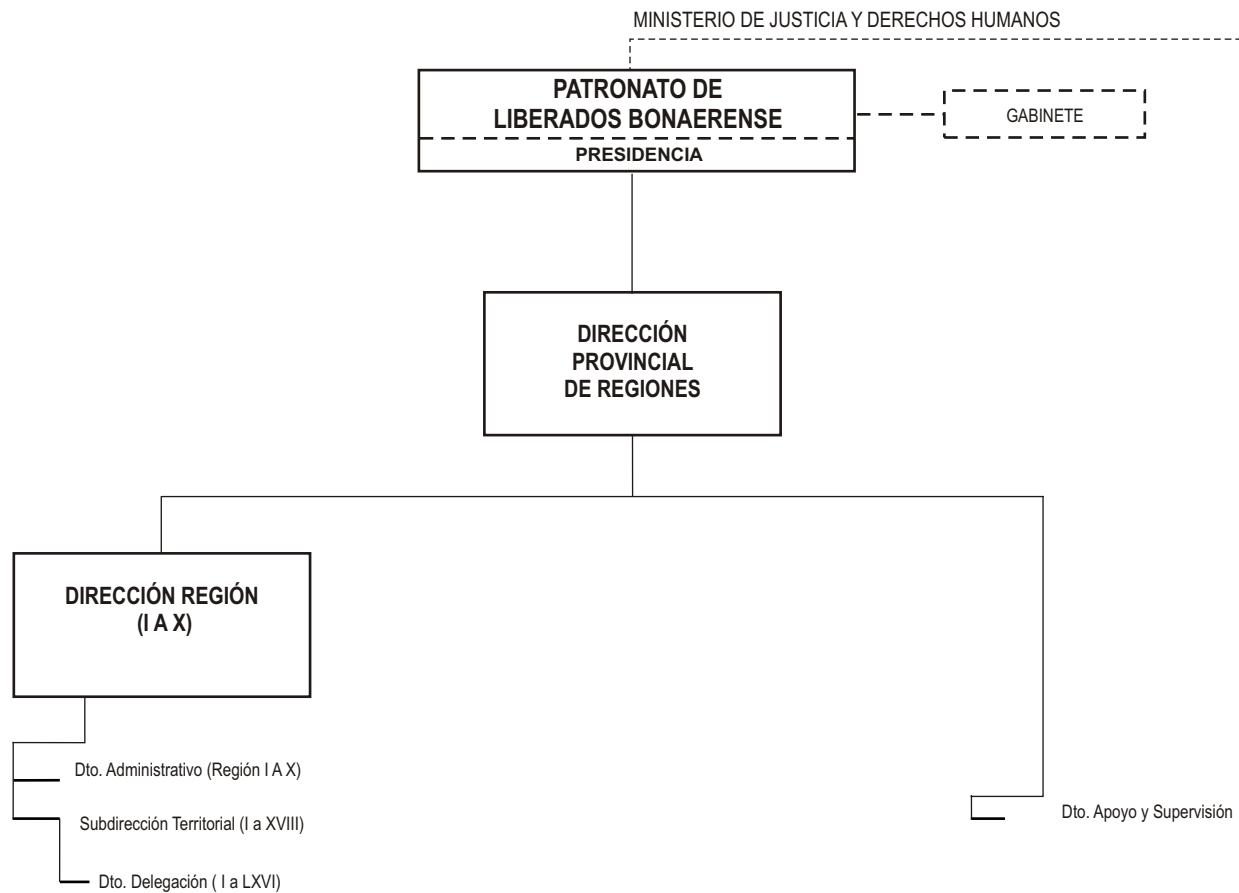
MINISTERIO DE JUSTICIA Y DERECHOS HUMANOS

PATRONATO DE LIBERADOS BONAERENSE

PRESIDENCIA

GABINETE

DIRECCIÓN PROVINCIAL DE REGIONES

DIRECCIÓN REGIÓN (I A X)

Dto. Administrativo (Región I A X)

Subdirección Territorial (I a XVIII)

Dto. Delegación ( I a LXVI)

Dto. Apoyo y Supervisión